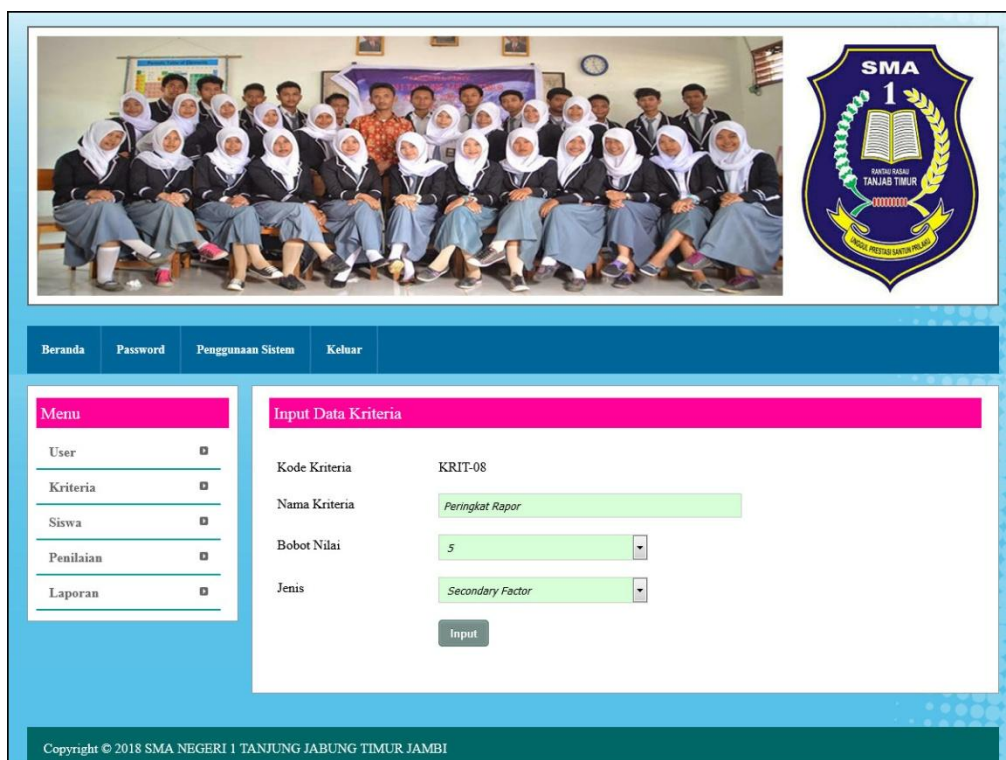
SMA
1
RANTAU RASAU
TANJAB TIMUR
UNGGUL PRESTASI SANTUN PRILAKU

Beranda
Password
Penggunaan Sistem
Keluar

Menu
User
Kriteria
Siswa
Penilaian
Laporan

Input Data Kriteria

Kode Kriteria
KRIT-08
Nama Kriteria
Peringkat Rapor
Bobot Nilai
5
Jenis
Secondary Factor
Input

Copyright © 2018 SMA NEGERI 1 TANJUNG JABUNG TIMUR JAMBI